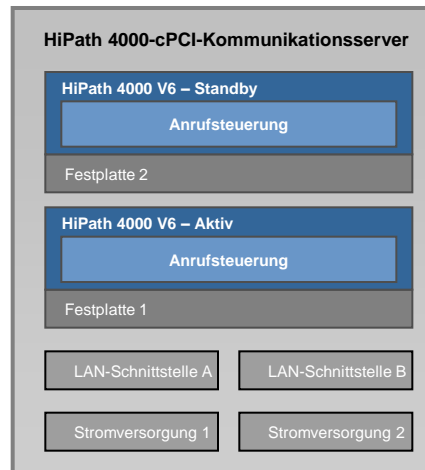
HiPath 4000-cPCI-Kommunikationsserver

HiPath 4000 V6 – Standby

Anrufsteuerung

Festplatte 2

HiPath 4000 V6 – Aktiv

Anrufsteuerung

Festplatte 1

LAN-Schnittstelle A

LAN-Schnittstelle B

Stromversorgung 1

Stromversorgung 2